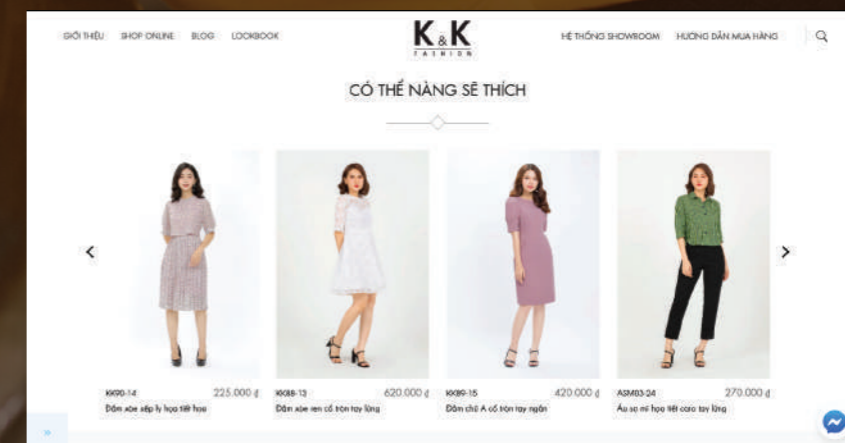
GIỚI THIỆU SHOP ONLINE BLOG LOOKBOOK

K&K FASHION

HỆ THỐNG SHOWROOM HƯỚNG DẪN MUA HÀNG

CÓ THỂ NÀNG SẼ THÍCH

KK90-14 225.000 ₫
Đầm xòe xếp ly họa tiết hoa

KK88-13 620.000 ₫
Đầm xòe ren cổ tròn tay lửng

KK89-15 420.000 ₫
Đầm chữ A cổ tròn tay ngắn

ASM03-24 270.000 ₫
Áo sơ mi họa tiết caro tay lửng